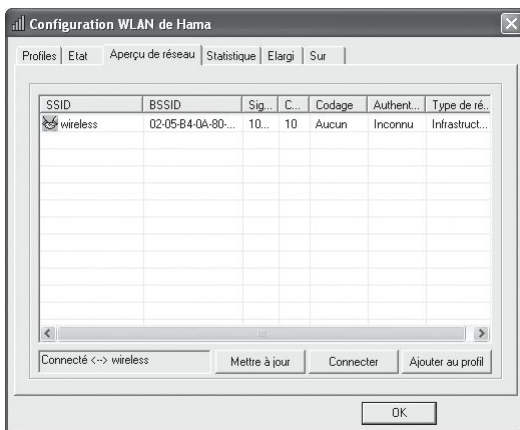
Configuration WLAN de Hama

Profiles | Etat | Aperçu de réseau | Statistique | Elargi | Sur

| SSID | BSSID | Sig... | C... | Codage | Authent... | Type de ré... |
|---|---|---|---|---|---|---|
| wireless | 02-05-B4-0A-80-... | 10... | 10 | Aucun | Inconnu | Infrastruct... |

Connecté <--> wireless

Mettre à jour

Connecter

Ajouter au profil

OK